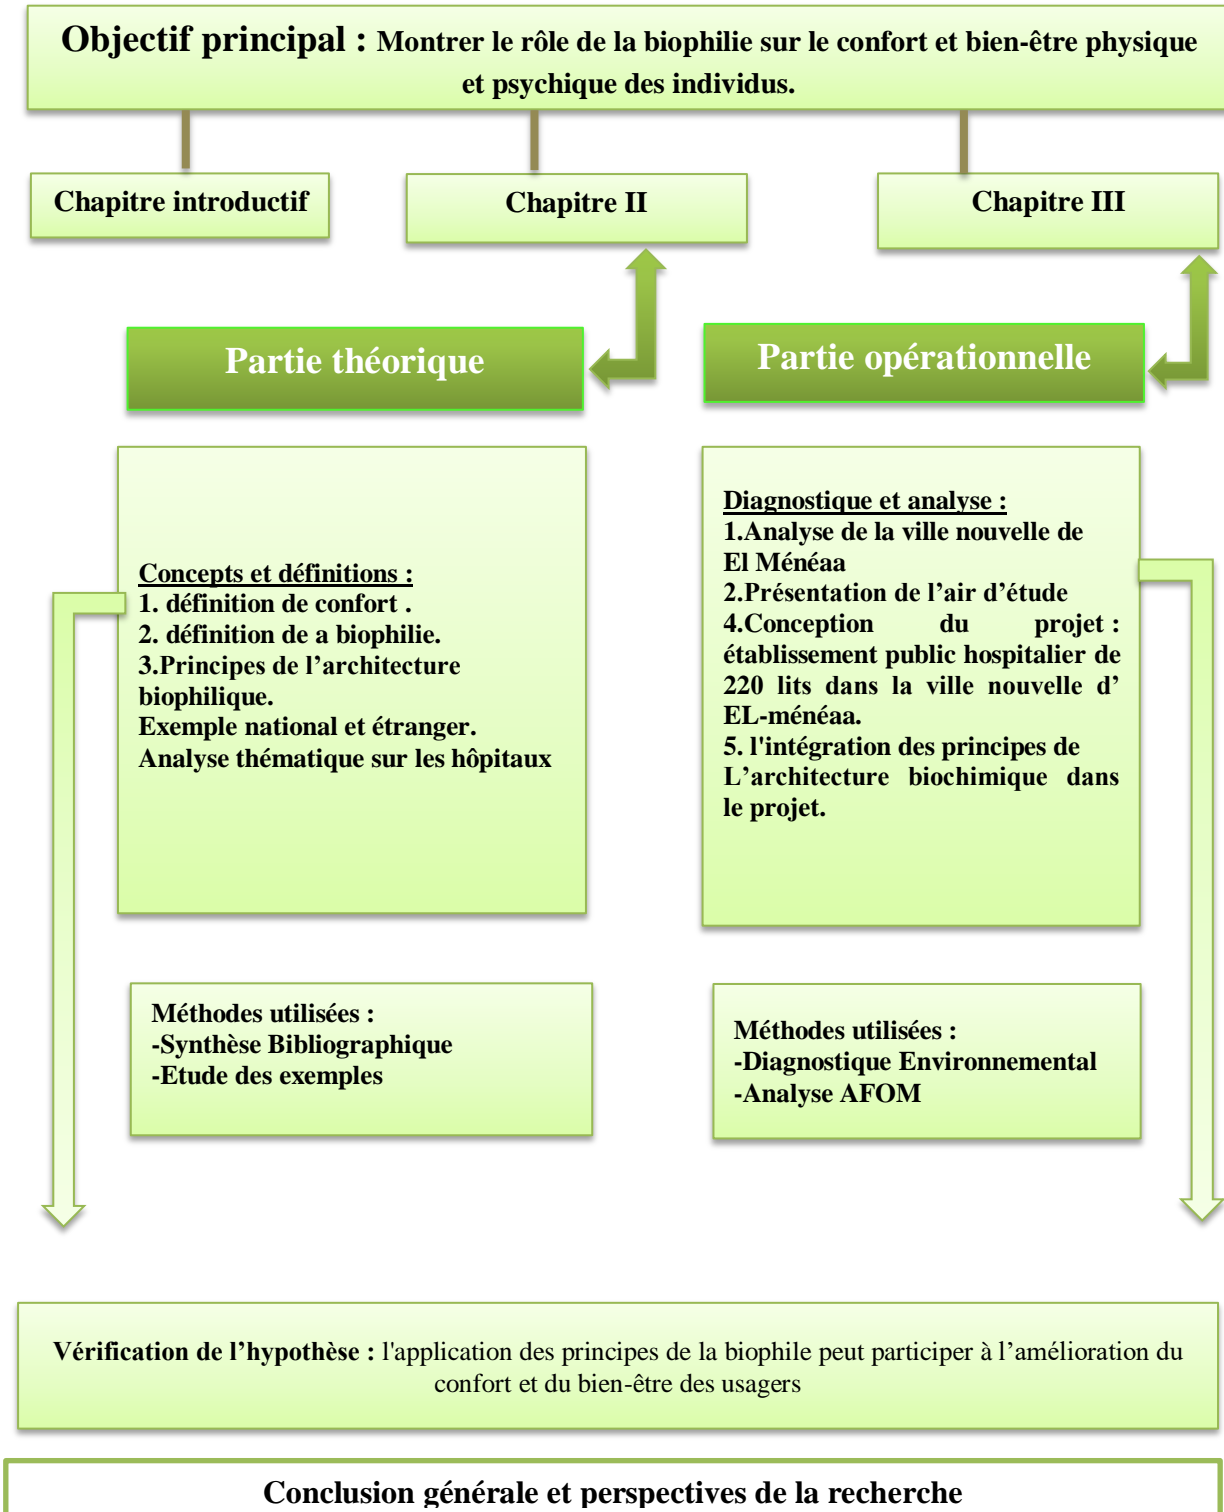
Objectif principal : Montrer le rôle de la biophilie sur le confort et bien-être physique et psychique des individus.

Chapitre introductif

Chapitre II

Chapitre III

Partie théorique

Partie opérationnelle

Concepts et définitions :
1. définition de confort .
2. définition de a biophilie.
3.Principes de l’architecture biophilique.
Exemple national et étranger.
Analyse thématique sur les hôpitaux

Diagnostique et analyse :
1.Analyse de la ville nouvelle de El Ménéaa
2.Présentation de l’air d’étude
4.Conception du projet : établissement public hospitalier de 220 lits dans la ville nouvelle d’ EL-ménéaa.
5. l'intégration des principes de L’architecture biochimique dans le projet.

Méthodes utilisées :
-Synthèse Bibliographique
-Etude des exemples

Méthodes utilisées :
-Diagnostique Environnemental
-Analyse AFOM

Vérification de l’hypothèse : l'application des principes de la biophile peut participer à l’amélioration du confort et du bien-être des usagers

Conclusion générale et perspectives de la recherche